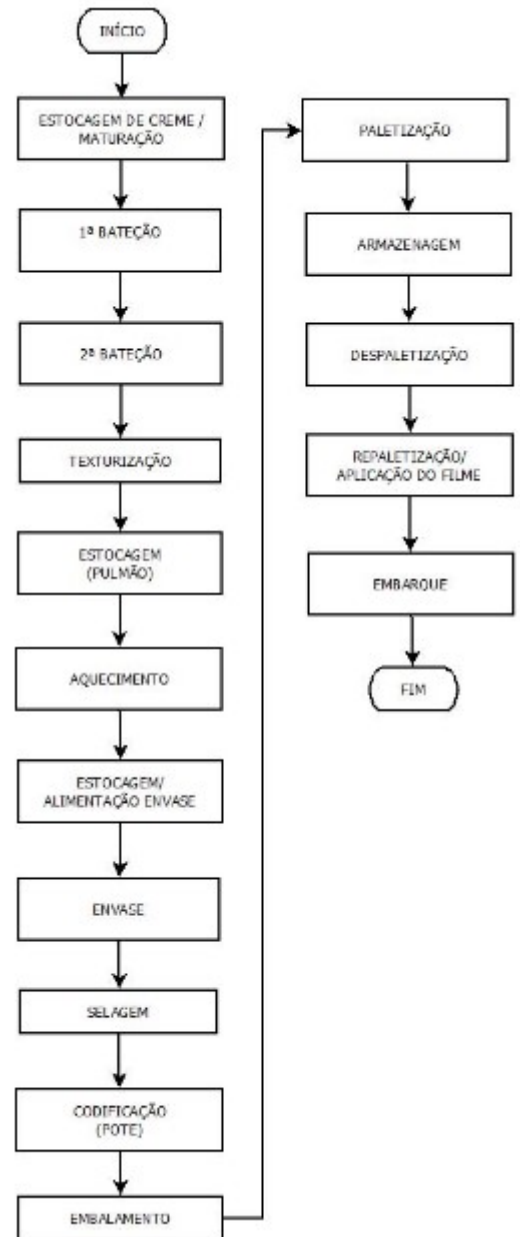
INÍCIO

ESTOCAGEM DE CREME / MATURAÇÃO

1ª BATEÇÃO

2ª BATEÇÃO

TEXTURIZAÇÃO

ESTOCAGEM (PULMÃO)

AQUECIMENTO

ESTOCAGEM/ ALIMENTAÇÃO ENVASE

ENVASE

SELAGEM

CODIFICAÇÃO (POTE)

EMBALAMENTO

PALETIZAÇÃO

ARMAZENAGEM

DESPALETIZAÇÃO

REPALETIZAÇÃO/ APLICAÇÃO DO FILME

EMBARQUE

FIM